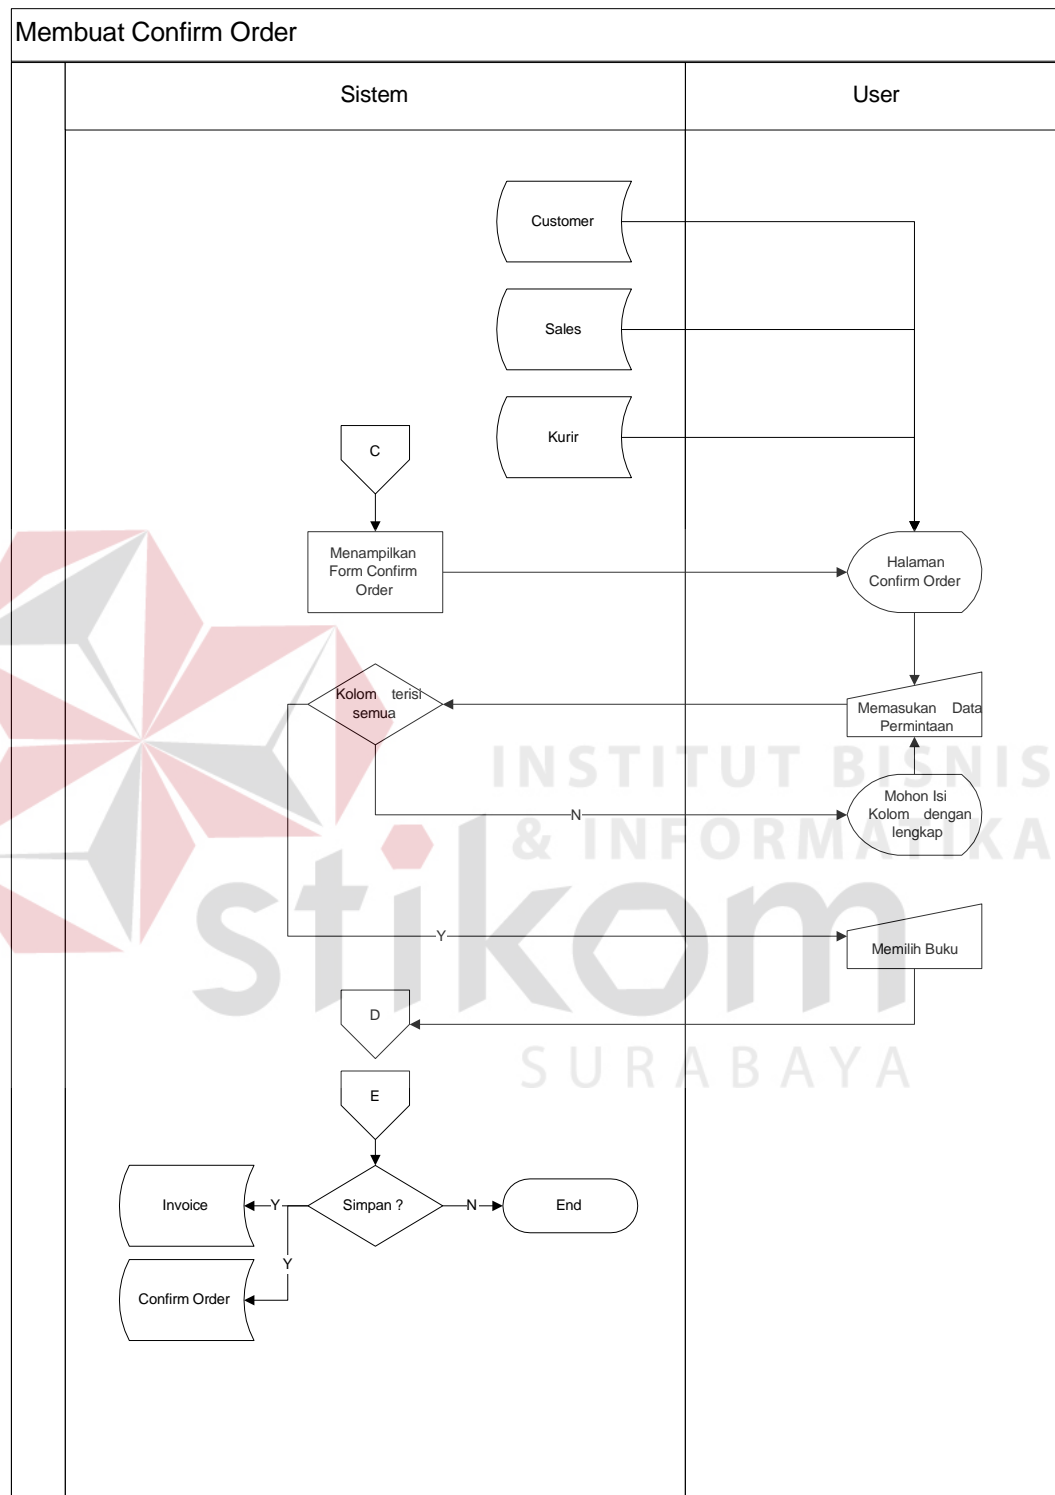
Membuat Confirm Order

Sistem

User

Customer

Sales

Kurir

C

Menampilkan Form Confirm Order

Halaman Confirm Order

Kolom terisi semua

Memasukan Data Permintaan

N

Mohon Isi Kolom dengan lengkap

Y

Memilih Buku

D

E

Invoice

Y

Simpan ?

N

End

Y

Confirm Order

INSTITUT BISNIS & INFORMATIKA

stikom

SURABAYA